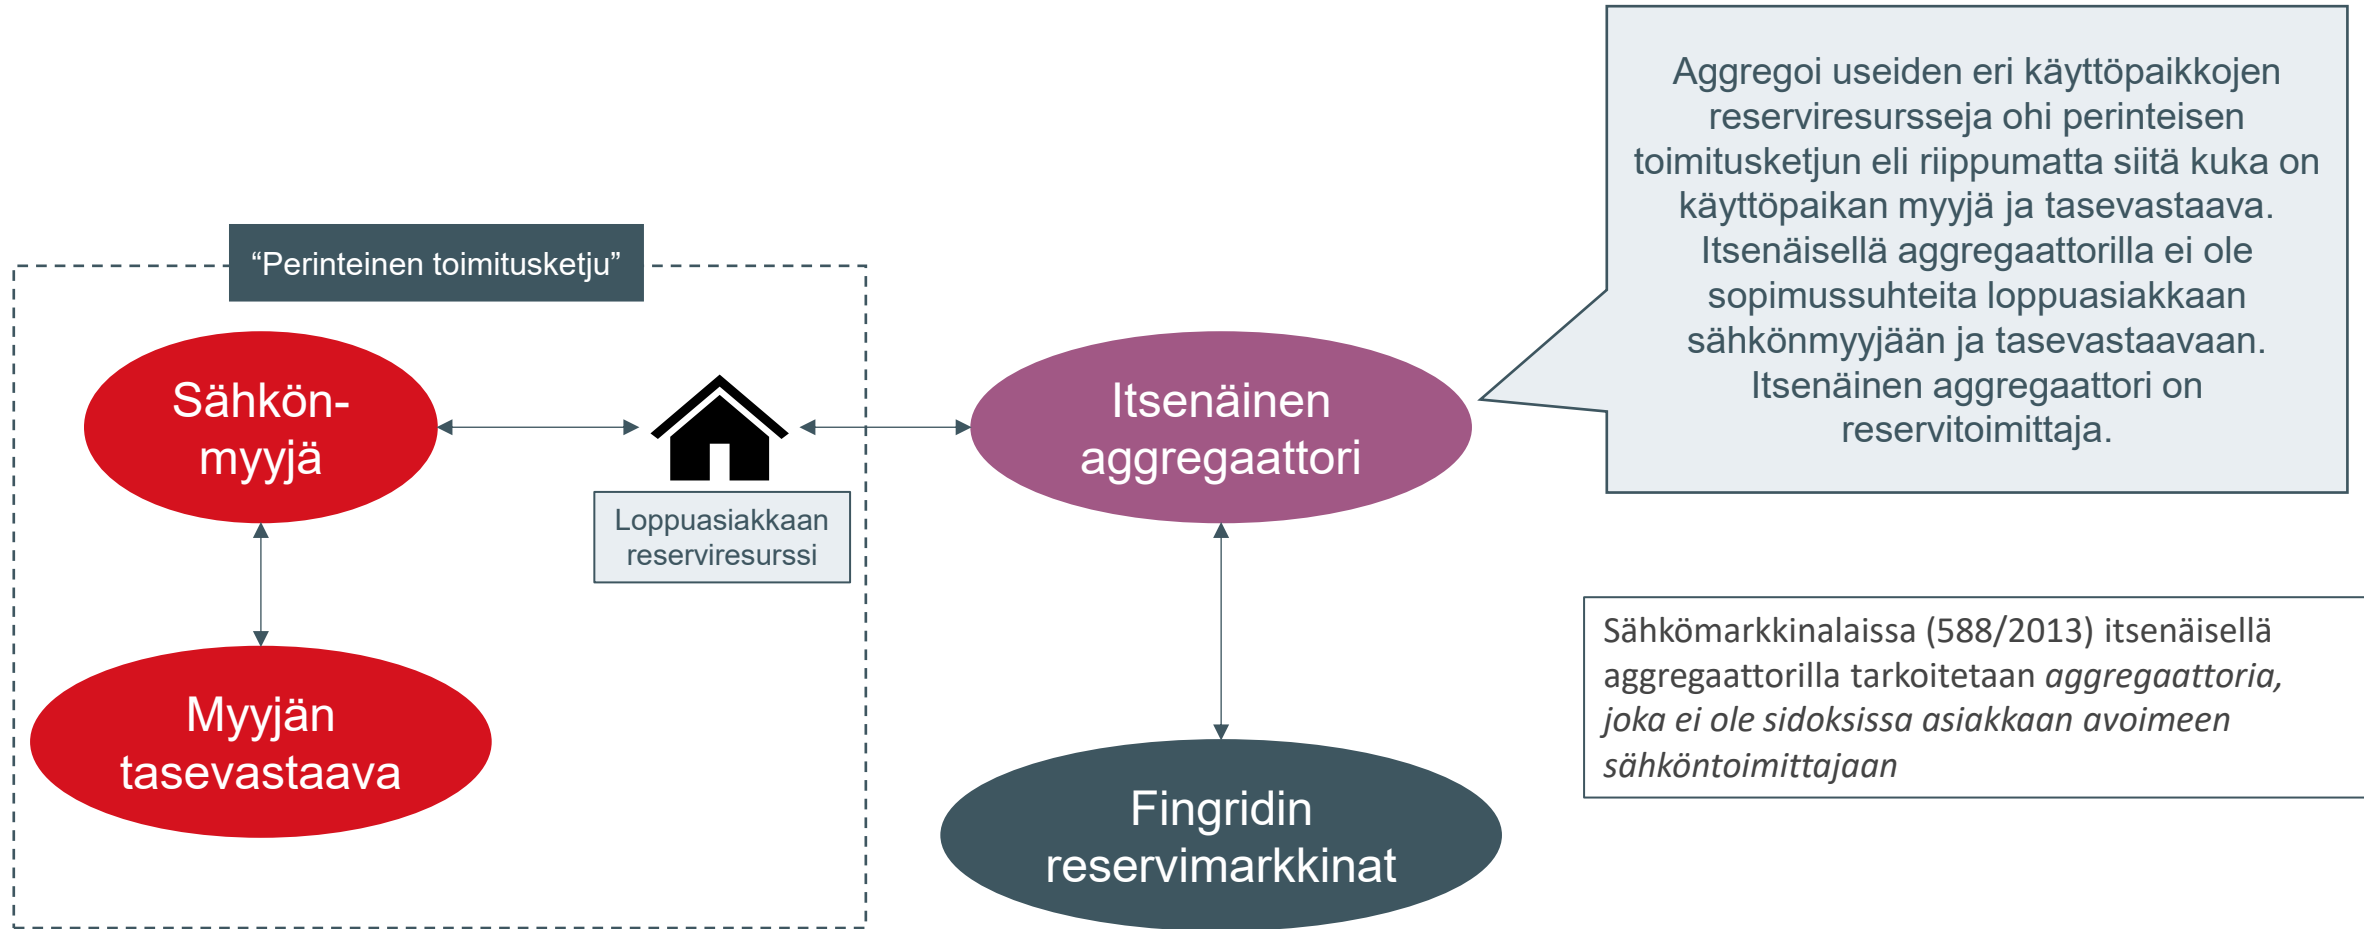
“Perinteinen toimitusketju”

Sähkön-myyjä

Loppuasiakkaan reserviresurssi

Myyjän tasevastaava

Itsenäinen aggregaattori

Fingridin reservimarkkinat

Aggregoi useiden eri käyttöpaikkojen reserviresursseja ohi perinteisen toimitusketjun eli riippumatta siitä kuka on käyttöpaikan myyjä ja tasevastaava. Itsenäisellä aggregaattorilla ei ole sopimussuhteita loppuasiakkaan sähkönmyyjään ja tasevastaavaan. Itsenäinen aggregaattori on reservitoimittaja.

Sähkömarkkinalaissa (588/2013) itsenäisellä aggregaattorilla tarkoitetaan *aggregaattoria, joka ei ole sidoksissa asiakkaan avoimeen sähköntoimittajaan*